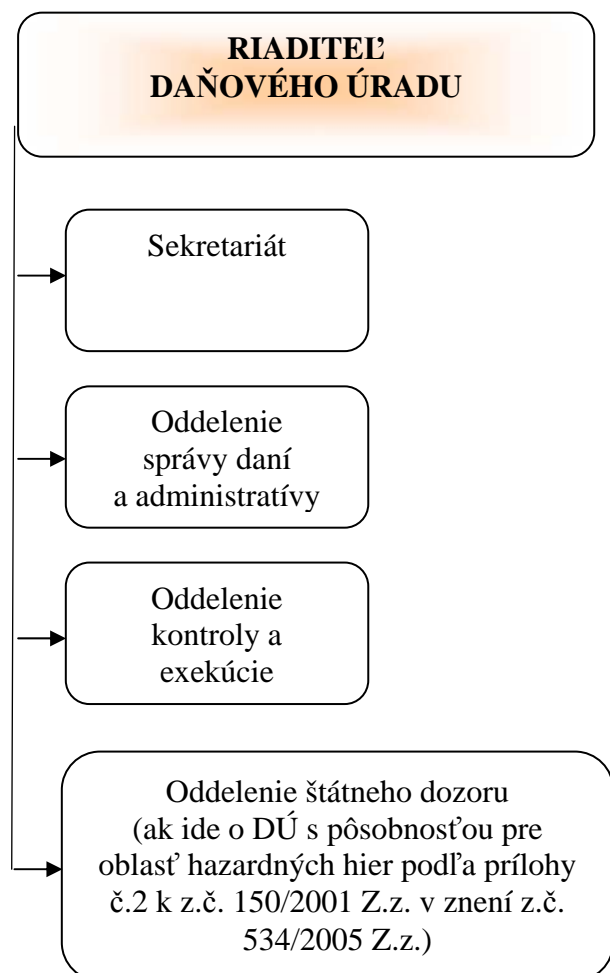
RIADITEĽ
DAŇOVÉHO ÚRADU

Sekretariát

Oddelenie správy daní a administratívy

Oddelenie kontroly a exekúcie

Oddelenie štátneho dozoru (ak ide o DÚ s pôsobnosťou pre oblasť hazardných hier podľa prílohy č.2 k z.č. 150/2001 Z.z. v znení z.č. 534/2005 Z.z.)